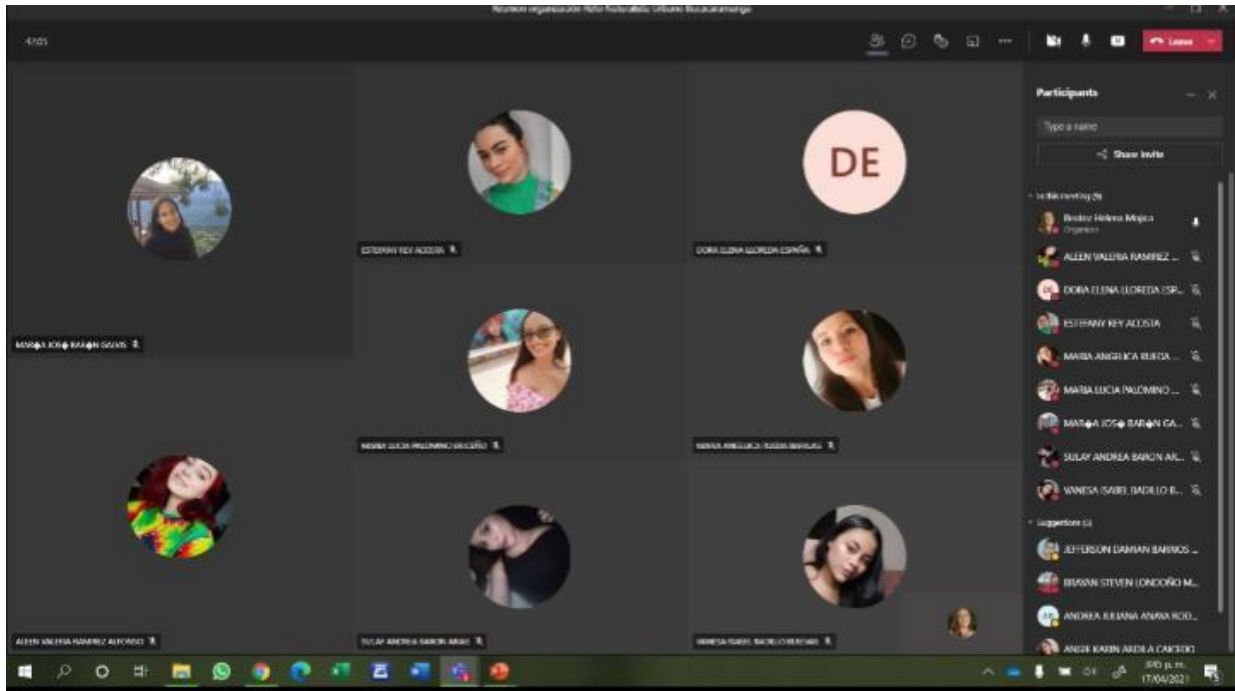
Reunion organización Reto Naturalista Urbano Bucaramanga

47:05

Leave

Participants

Type a name

Share invite

In this meeting (9)

Beatriz Helena Mojica
Organizer

ALEEN VALERIA RAMIREZ ...

DORA ELENA LLOREDA ESP...

ESTEFANY REY ACOSTA

MARIA ANGELICA RUEDA ...

MARIA LUCIA PALOMINO ...

MAR�A JOS� BAR�N GA...

SULAY ANDREA BARON AR...

VANESA ISABEL BADILLO B...

Suggestions (4)

JEFFERSON DAMIAN BARRIOS ...

BRAYAN STEVEN LONDOÑO M...

ANDREA JULIANA ANAYA ROD...

ANGIE KARIN ARDILA CAICEDO

MAR�A JOS� BAR�N GALVIS

ESTEFANY REY ACOSTA

DE

DORA ELENA LLOREDA ESPAÑA

MARIA LUCIA PALOMINO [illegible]

MARIA ANGELICA RUEDA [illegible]

ALEEN VALERIA RAMIREZ ALFONSO

SULAY ANDREA BARON ARIAS

VANESA ISABEL BADILLO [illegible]

3:45 p. m.
17/04/2021